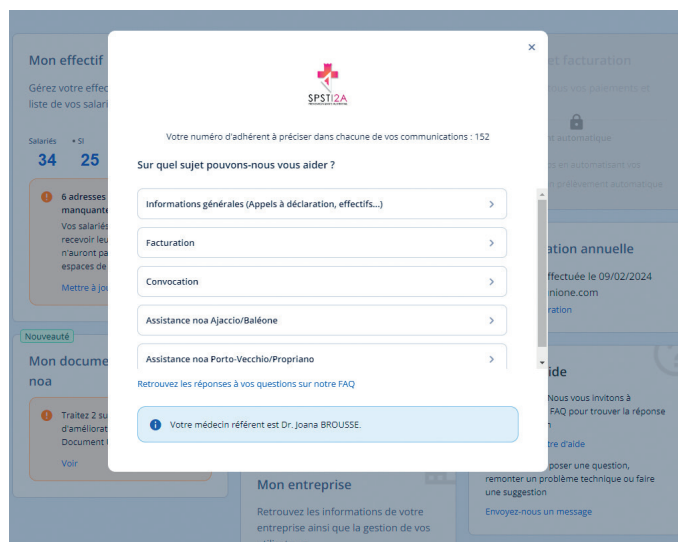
Mon effectif
Gérez votre effec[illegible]
liste de vos salari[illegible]

Salariés
34
SI
25

6 adresses
manquante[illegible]
Vos salariés
recevoir leu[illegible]
n'auront pa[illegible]
espaces de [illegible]
Mettre à jo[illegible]

Nouveauté
Mon docume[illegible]
noa
Traitez 2 su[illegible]
d'améliorat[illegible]
Document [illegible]
Voir

×

SPSTI2A

Votre numéro d'adhérent à préciser dans chacune de vos communications : 152

Sur quel sujet pouvons-nous vous aider ?

Informations générales (Appels à déclaration, effectifs...)

Facturation

Convocation

Assistance noa Ajaccio/Baléone

Assistance noa Porto-Vecchio/Propriano

Retrouvez les réponses à vos questions sur notre FAQ

Votre médecin référent est Dr. Joana BROUSSE.

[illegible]t facturation
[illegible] vos paiements et
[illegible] automatique
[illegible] en automatisant vos
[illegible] prélèvement automatique

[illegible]ation annuelle
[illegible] effectuée le 09/02/2024
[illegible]nione.com
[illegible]ration

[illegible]ide
Nous vous invitons à
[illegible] FAQ pour trouver la réponse
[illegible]n
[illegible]tre d'aide
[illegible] poser une question,
remonter un problème technique ou faire
une suggestion
Envoyez-nous un message

Mon entreprise
Retrouvez les informations de votre
entreprise ainsi que la gestion de vos
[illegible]